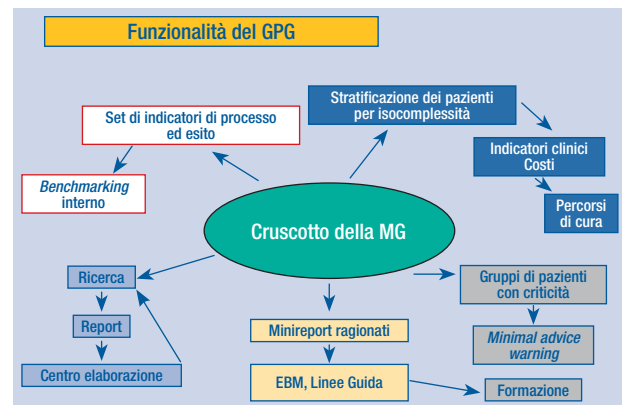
Funzionalità del GPG

Set di indicatori di processo ed esito

Stratificazione dei pazienti per isocomplessità

Indicatori clinici Costi

Percorsi di cura

*Benchmarking* interno

Cruscotto della MG

Ricerca

Report

Centro elaborazione

Gruppi di pazienti con criticità

*Minimal advice warning*

Minireport ragionati

EBM, Linee Guida

Formazione